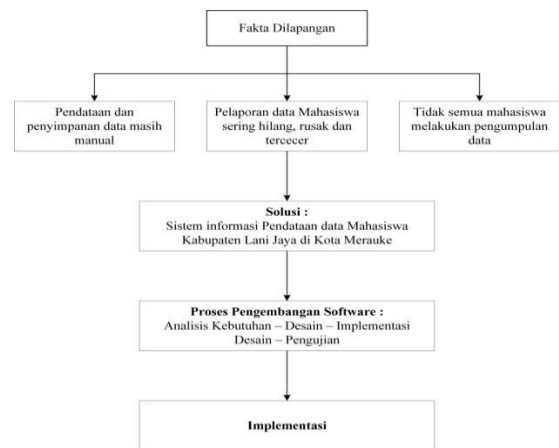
Fakta Dilapangan

Pendataan dan penyimpanan data masih manual

Pelaporan data Mahasiswa sering hilang, rusak dan tercecer

Tidak semua mahasiswa melakukan pengumpulan data

Solusi :
Sistem informasi Pendataan data Mahasiswa Kabupaten Lani Jaya di Kota Merauke

Proses Pengembangan Software :
Analisis Kebutuhan – Desain – Implementasi Desain – Pengujian

Implementasi